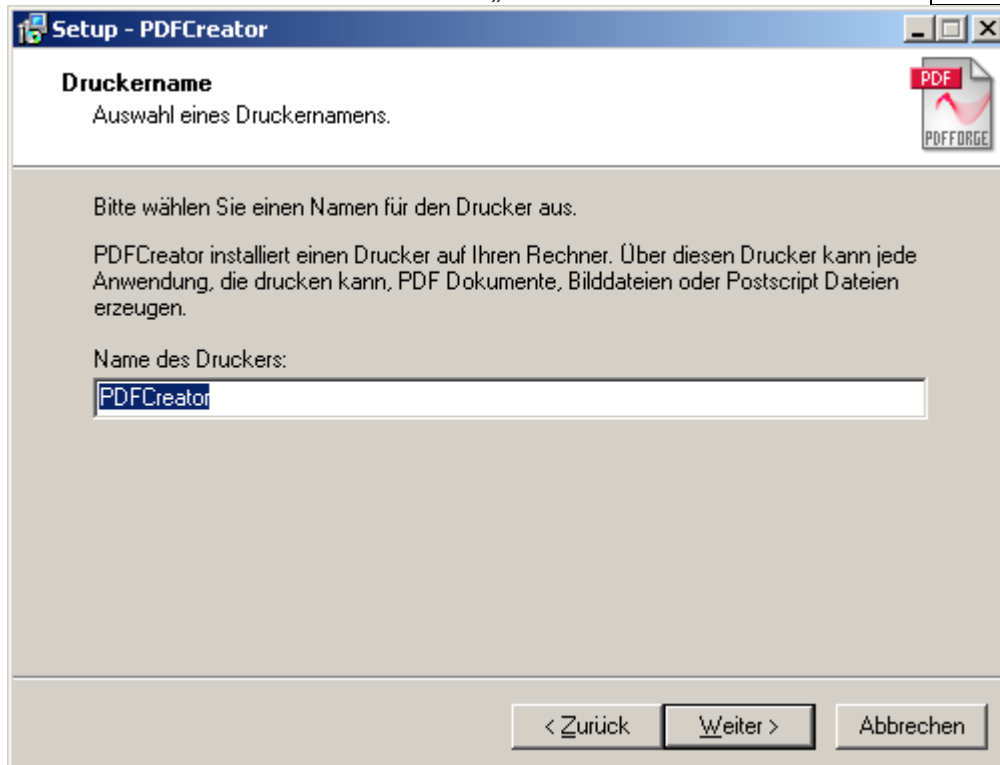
Setup - PDFCreator

Druckername
Auswahl eines Druckernamens.

PDF
PDFFORGE

Bitte wählen Sie einen Namen für den Drucker aus.

PDFCreator installiert einen Drucker auf Ihren Rechner. Über diesen Drucker kann jede Anwendung, die drucken kann, PDF Dokumente, Bilddateien oder Postscript Dateien erzeugen.

Name des Druckers:

PDFCreator

< Zurück | Weiter > | Abbrechen